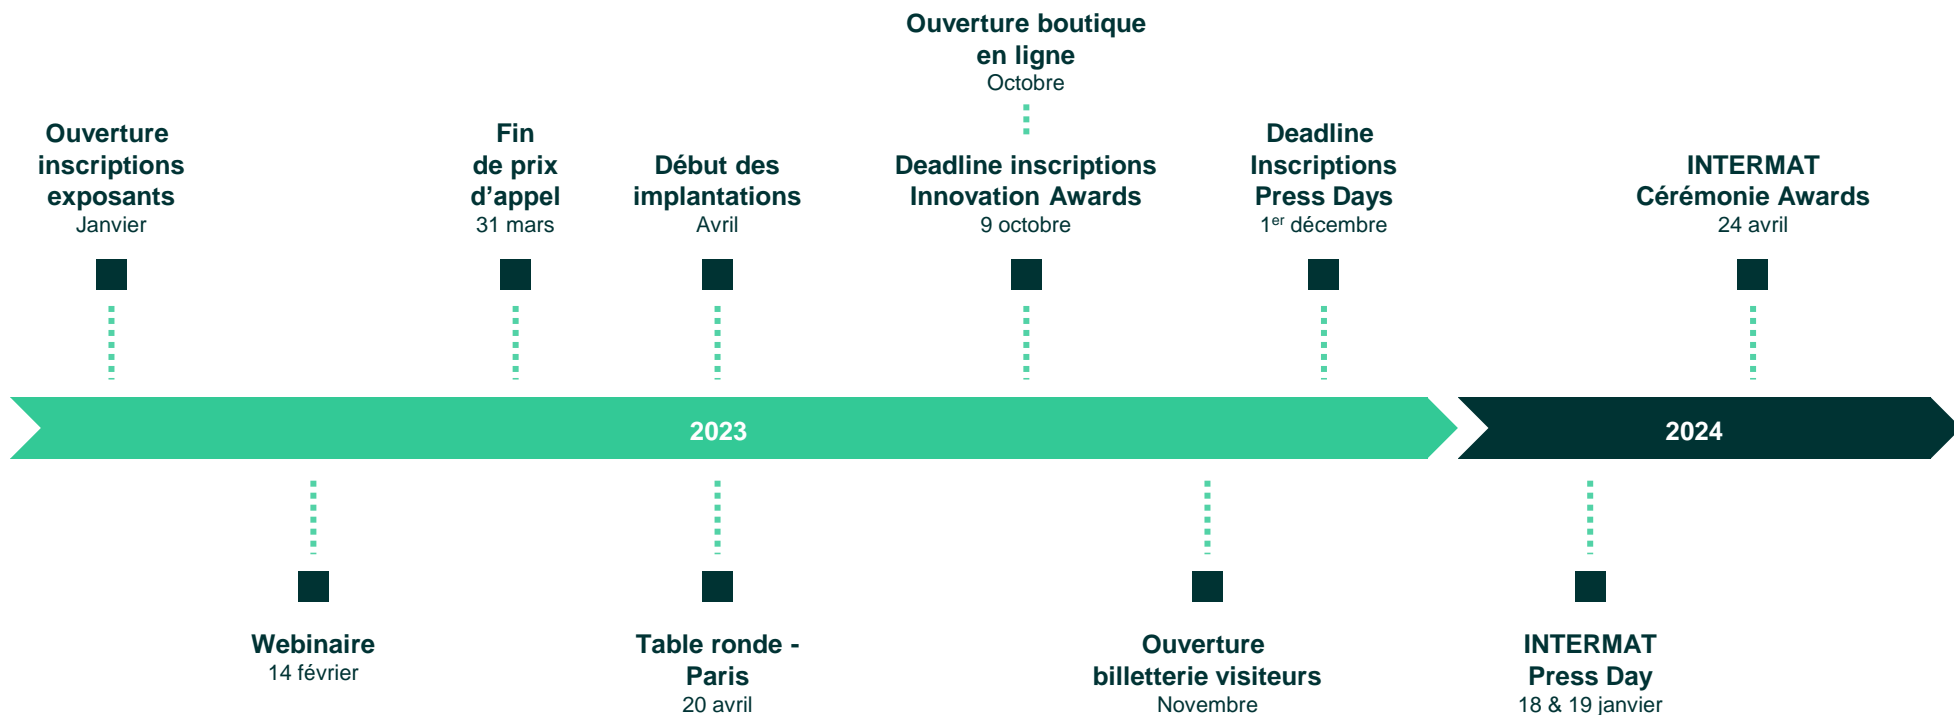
Ouverture boutique en ligne
Octobre

Ouverture inscriptions exposants
Janvier

Fin de prix d’appel
31 mars

Début des implantations
Avril

Deadline inscriptions Innovation Awards
9 octobre

Deadline Inscriptions Press Days
1$^{er}$ décembre

INTERMAT Cérémonie Awards
24 avril

2023

2024

Webinaire
14 février

Table ronde - Paris
20 avril

Ouverture billetterie visiteurs
Novembre

INTERMAT Press Day
18 & 19 janvier